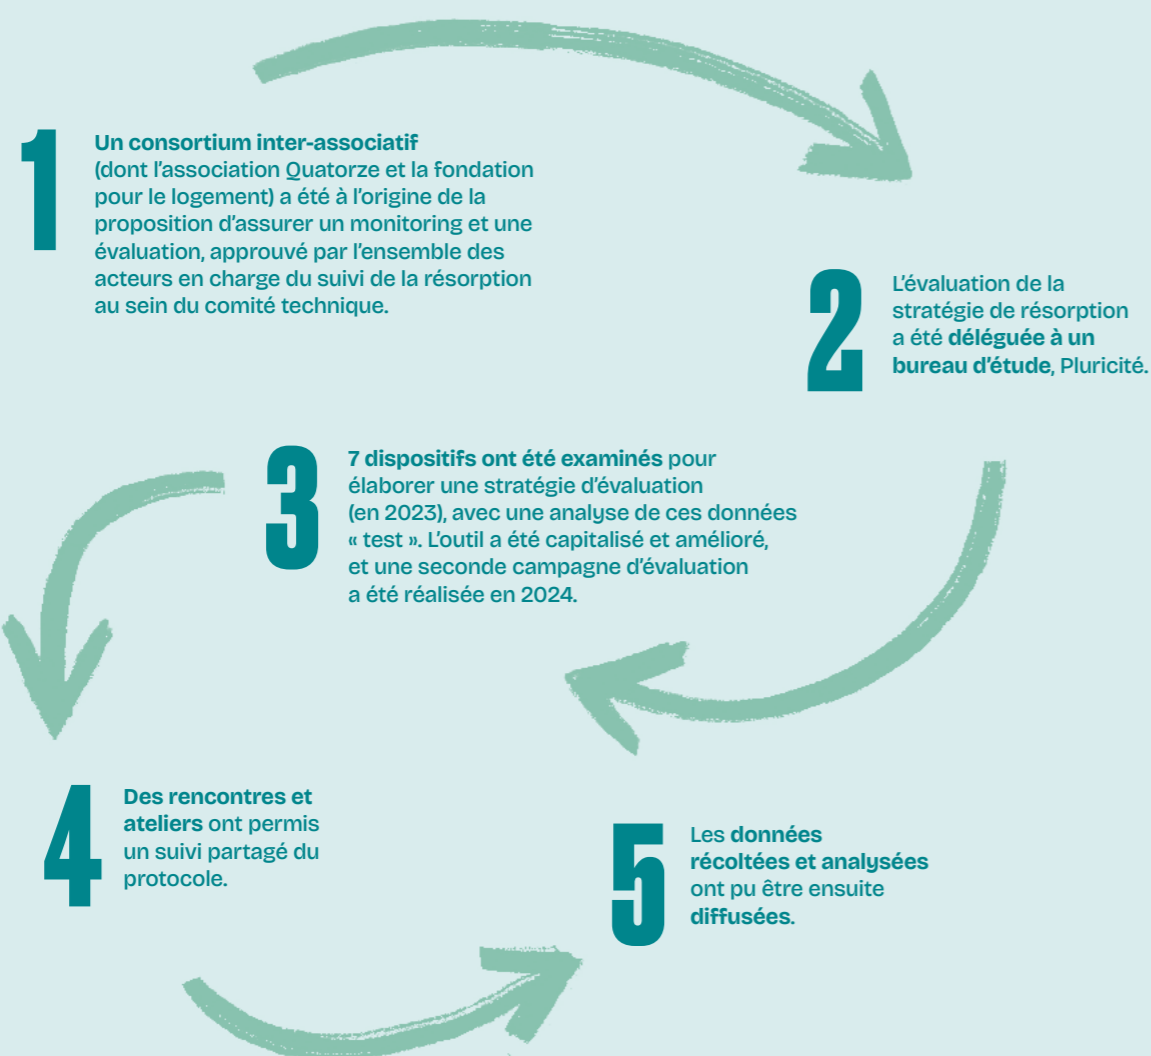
1

Un consortium inter-associatif (dont l'association Quatorze et la fondation pour le logement) a été à l'origine de la proposition d'assurer un monitoring et une évaluation, approuvé par l'ensemble des acteurs en charge du suivi de la résorption au sein du comité technique.

2

L'évaluation de la stratégie de résorption a été déléguée à un bureau d'étude, Pluricité.

3

7 dispositifs ont été examinés pour élaborer une stratégie d'évaluation (en 2023), avec une analyse de ces données « test ». L'outil a été capitalisé et amélioré, et une seconde campagne d'évaluation a été réalisée en 2024.

4

Des rencontres et ateliers ont permis un suivi partagé du protocole.

5

Les données récoltées et analysées ont pu être ensuite diffusées.